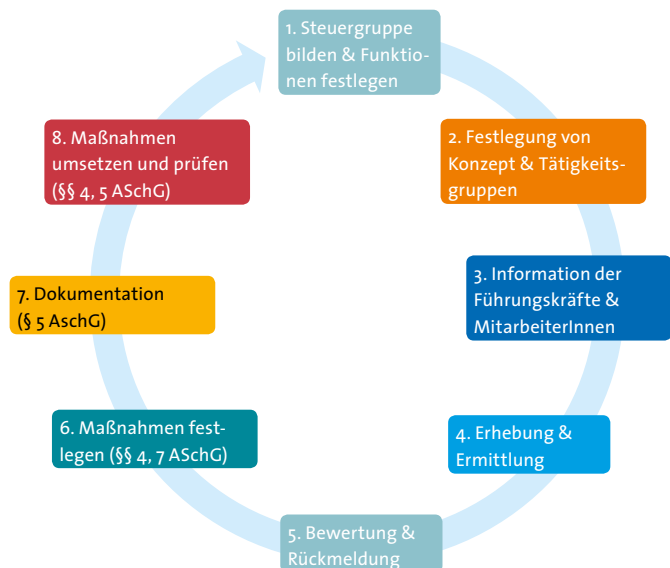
1. Steuergruppe bilden & Funktionen festlegen

2. Festlegung von Konzept & Tätigkeitsgruppen

3. Information der Führungskräfte & MitarbeiterInnen

4. Erhebung & Ermittlung

5. Bewertung & Rückmeldung

6. Maßnahmen festlegen (§§ 4, 7 ASchG)

7. Dokumentation (§ 5 AschG)

8. Maßnahmen umsetzen und prüfen (§§ 4, 5 ASchG)